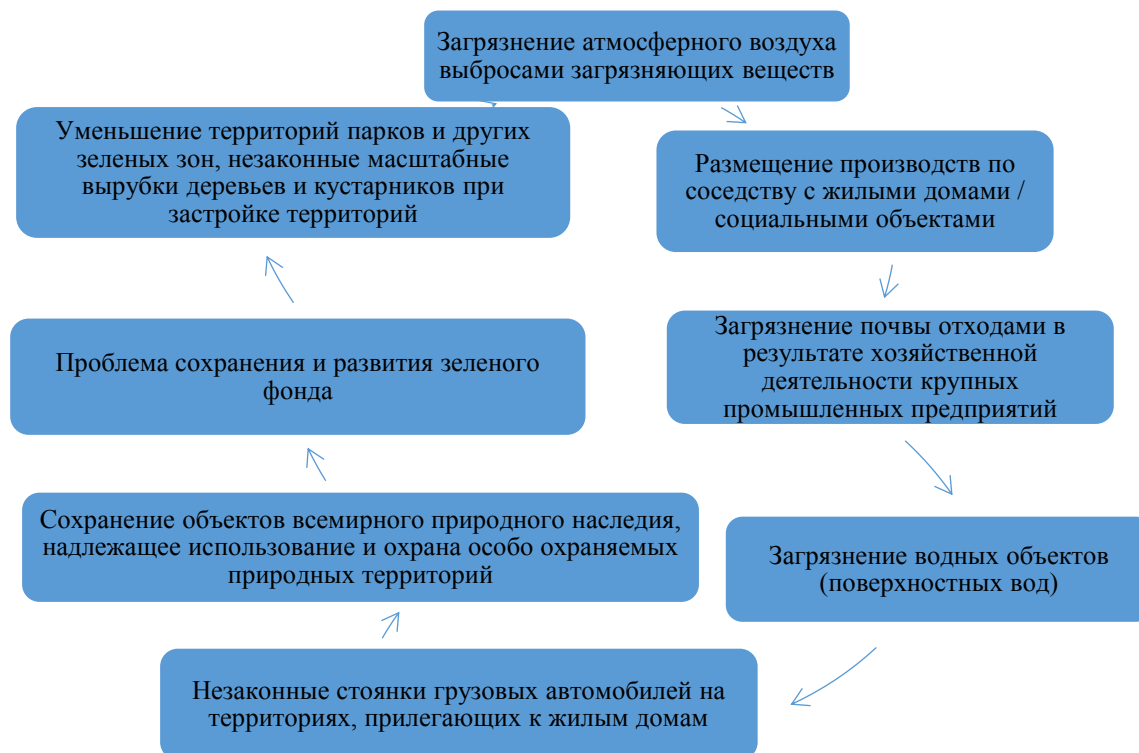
Загрязнение атмосферного воздуха выбросами загрязняющих веществ

Размещение производств по соседству с жилыми домами / социальными объектами

Загрязнение почвы отходами в результате хозяйственной деятельности крупных промышленных предприятий

Загрязнение водных объектов (поверхностных вод)

Незаконные стоянки грузовых автомобилей на территориях, прилегающих к жилым домам

Сохранение объектов всемирного природного наследия, надлежащее использование и охрана особо охраняемых природных территорий

Проблема сохранения и развития зеленого фонда

Уменьшение территорий парков и других зеленых зон, незаконные масштабные вырубки деревьев и кустарников при застройке территорий